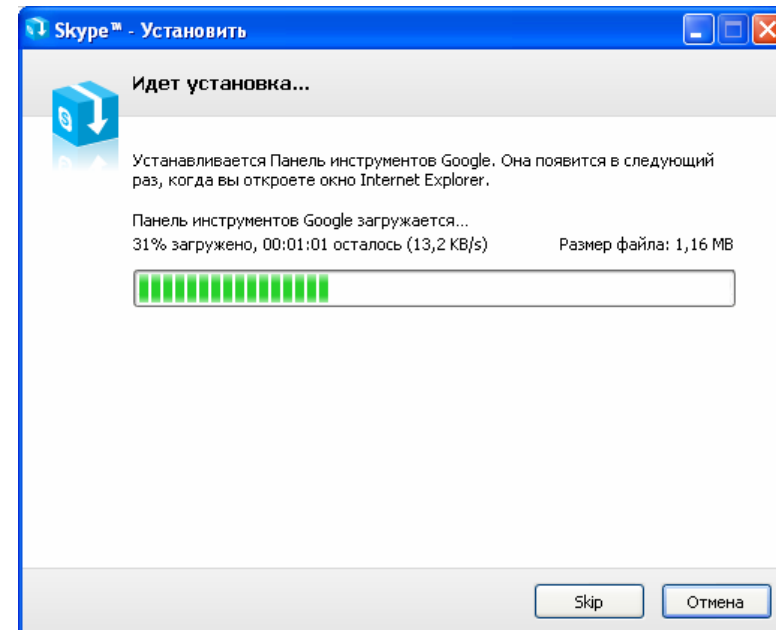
Skype™ - Установить

Идет установка...

Устанавливается Панель инструментов Google. Она появится в следующий раз, когда вы откроете окно Internet Explorer.

Панель инструментов Google загружается...

31% загружено, 00:01:01 осталось (13,2 KB/s)

Размер файла: 1,16 MB

Skip

Отмена